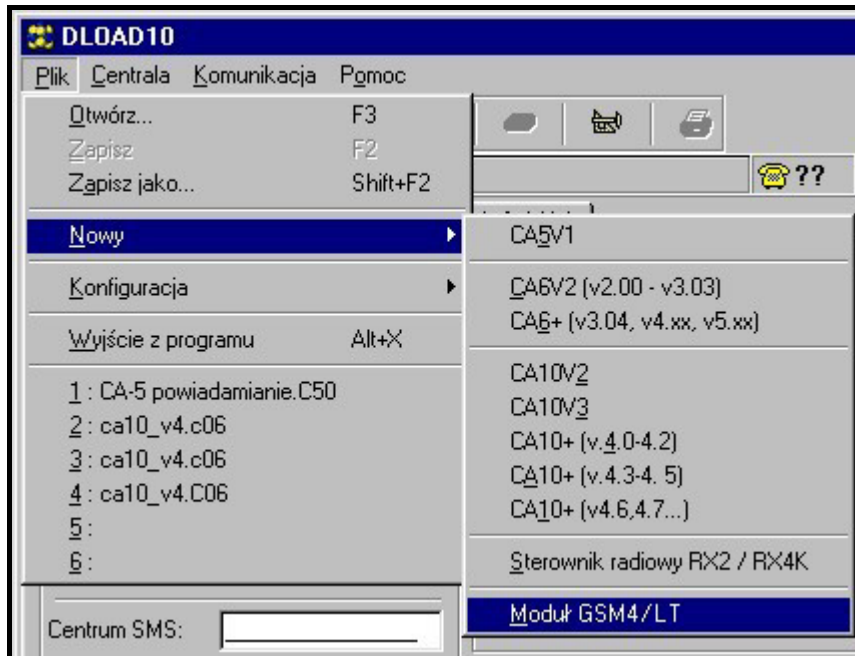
DLOAD10

Plik Centrala Komunikacja Pomoc

Otwórz... F3
Zapisz F2
Zapisz jako... Shift+F2
Nowy
Konfiguracja
Wyjście z programu Alt+X
1 : CA-5 powiadamianie.C50
2 : ca10_v4.c06
3 : ca10_v4.c06
4 : ca10_v4.C06
5 :
6 :

??

CA5V1
CA6V2 (v2.00 - v3.03)
CA6+ (v3.04, v4.xx, v5.xx)
CA10V2
CA10V3
CA10+ (v.4.0-4.2)
CA10+ (v.4.3-4. 5)
CA10+ (v4.6,4.7...)
Sterownik radiowy RX2 / RX4K
Moduł GSM4/LT

Centrum SMS: